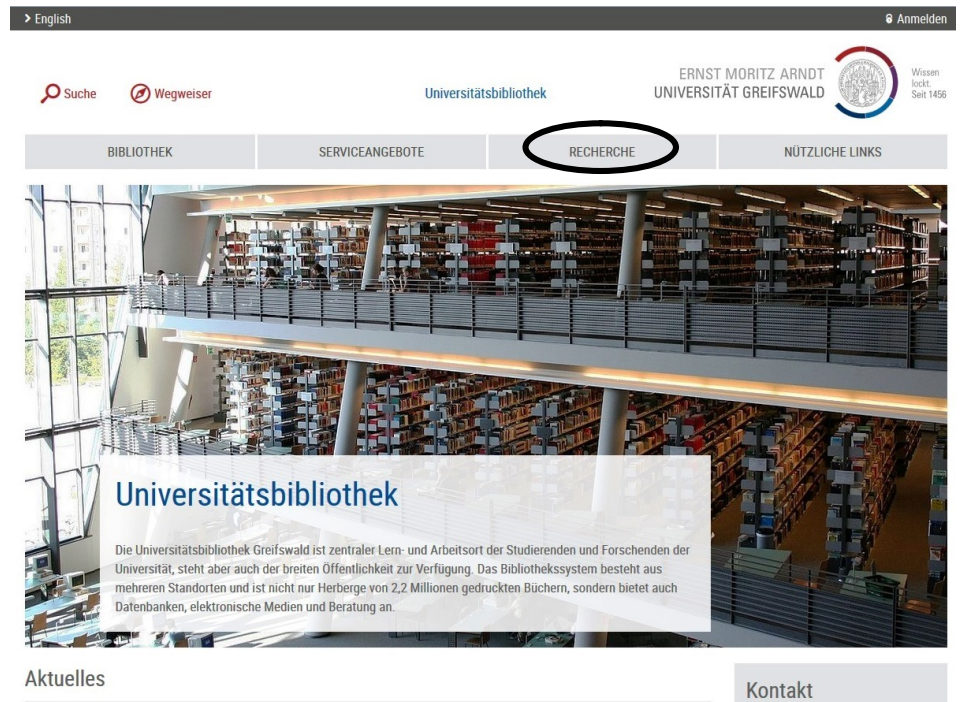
> English

Anmelden

Suche

Wegweiser

Universitätsbibliothek

ERNST MORITZ ARNDT
UNIVERSITÄT GREIFSWALD

Wissen lockt. Seit 1456

BIBLIOTHEK

SERVICEANGEBOTE

RECHERCHE

NÜTZLICHE LINKS

Universitätsbibliothek

Die Universitätsbibliothek Greifswald ist zentraler Lern- und Arbeitsort der Studierenden und Forschenden der Universität, steht aber auch der breiten Öffentlichkeit zur Verfügung. Das Bibliothekssystem besteht aus mehreren Standorten und ist nicht nur Herberge von 2,2 Millionen gedruckten Büchern, sondern bietet auch Datenbanken, elektronische Medien und Beratung an.

Aktuelles

Kontakt